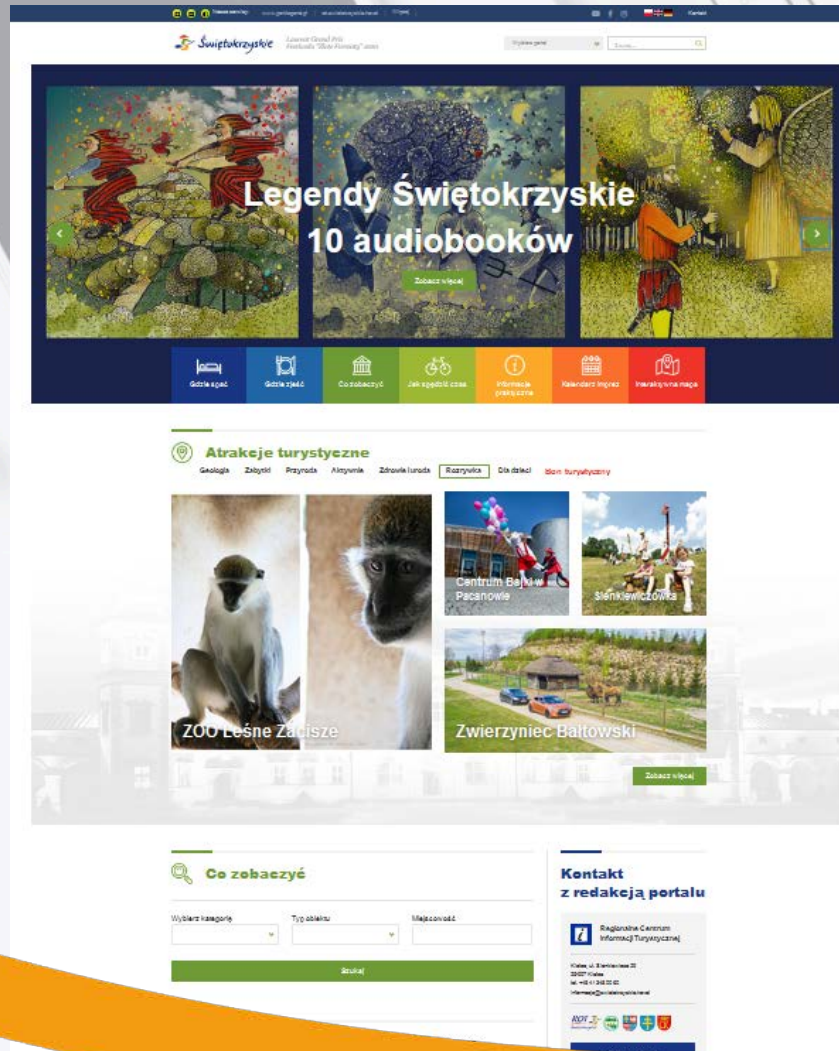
Świętokrzyskie

Legendy Świętokrzyskie
10 audiobooków

Zobacz więcej

Gdzie spać
Gdzie zjeść
Co zobaczyć
Jak spędzić czas
Informacje praktyczne
Kalendarz imprez
Interaktywna mapa

Atrakcje turystyczne

Geologia Zabytki Przyroda Aktywnie Zdrowie i uroda Rozrywka Dla dzieci Bon turystyczny

ZOO Leśne Zacisze
Centrum Bajki w Pacanowie
Sienkiewiczówka
Zwierzyniec Bałtowski

Zobacz więcej

Co zobaczyć

Wybierz kategorię
Typ obiektu
Miejscowość

Szukaj

Kontakt z redakcją portalu

Regionalne Centrum Informacji Turystycznej

Kielce, ul. Sienkiewicza 29
25-007 Kielce
tel. +48 41 348 00 60
informacja@swietokrzyskie.travel